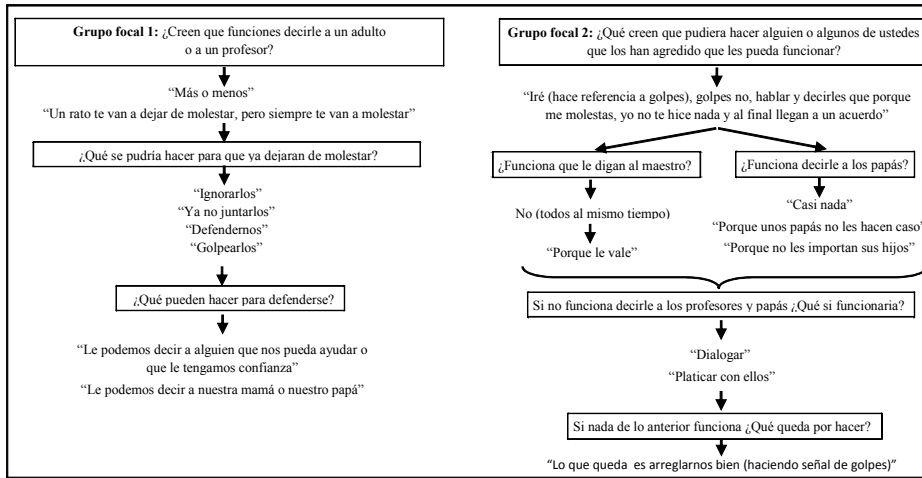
**Grupo focal 1:** ¿Creen que funciones decirle a un adulto o a un profesor?

"Más o menos"

"Un rato te van a dejar de molestar, pero siempre te van a molestar"

¿Qué se podría hacer para que ya dejaran de molestar?

"Ignorarlos"
"Ya no juntarlos"
"Defendernos"
"Golpearlos"

¿Qué pueden hacer para defenderse?

"Le podemos decir a alguien que nos pueda ayudar o que le tengamos confianza"

"Le podemos decir a nuestra mamá o nuestro papá"

**Grupo focal 2:** ¿Qué creen que pudiera hacer alguien o algunos de ustedes que los han agredido que les pueda funcionar?

"Iré (hace referencia a golpes), golpes no, hablar y decirles que porque me molestas, yo no te hice nada y al final llegan a un acuerdo"

¿Funciona que le digan al maestro?

No (todos al mismo tiempo)

"Porque le vale"

¿Funciona decirle a los papás?

"Casi nada"

"Porque unos papás no les hacen caso"

"Porque no les importan sus hijos"

Si no funciona decirle a los profesores y papás ¿Qué si funcionaria?

"Dialogar"

"Platicar con ellos"

Si nada de lo anterior funciona ¿Qué queda por hacer?

"Lo que queda es arreglarnos bien (haciendo señal de golpes)"